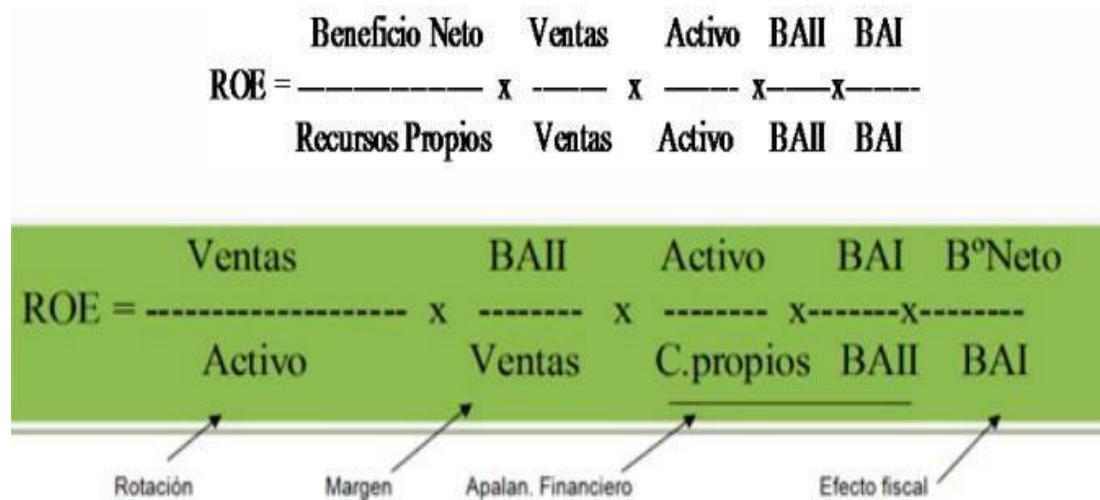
$ROE = \frac{\text{Beneficio Neto}}{\text{Recursos Propios}} \times \frac{\text{Ventas}}{\text{Ventas}} \times \frac{\text{Activo}}{\text{Activo}} \times \frac{\text{BAII}}{\text{BAII}} \times \frac{\text{BAI}}{\text{BAI}}$

$ROE = \frac{\text{Ventas}}{\text{Activo}} \times \frac{\text{BAII}}{\text{Ventas}} \times \frac{\text{Activo}}{\text{C.propios}} \times \frac{\text{BAI}}{\text{BAII}} \times \frac{\text{B}^{o}\text{Neto}}{\text{BAI}}$

Rotación
Margen
Apalan. Financiero
Efecto fiscal